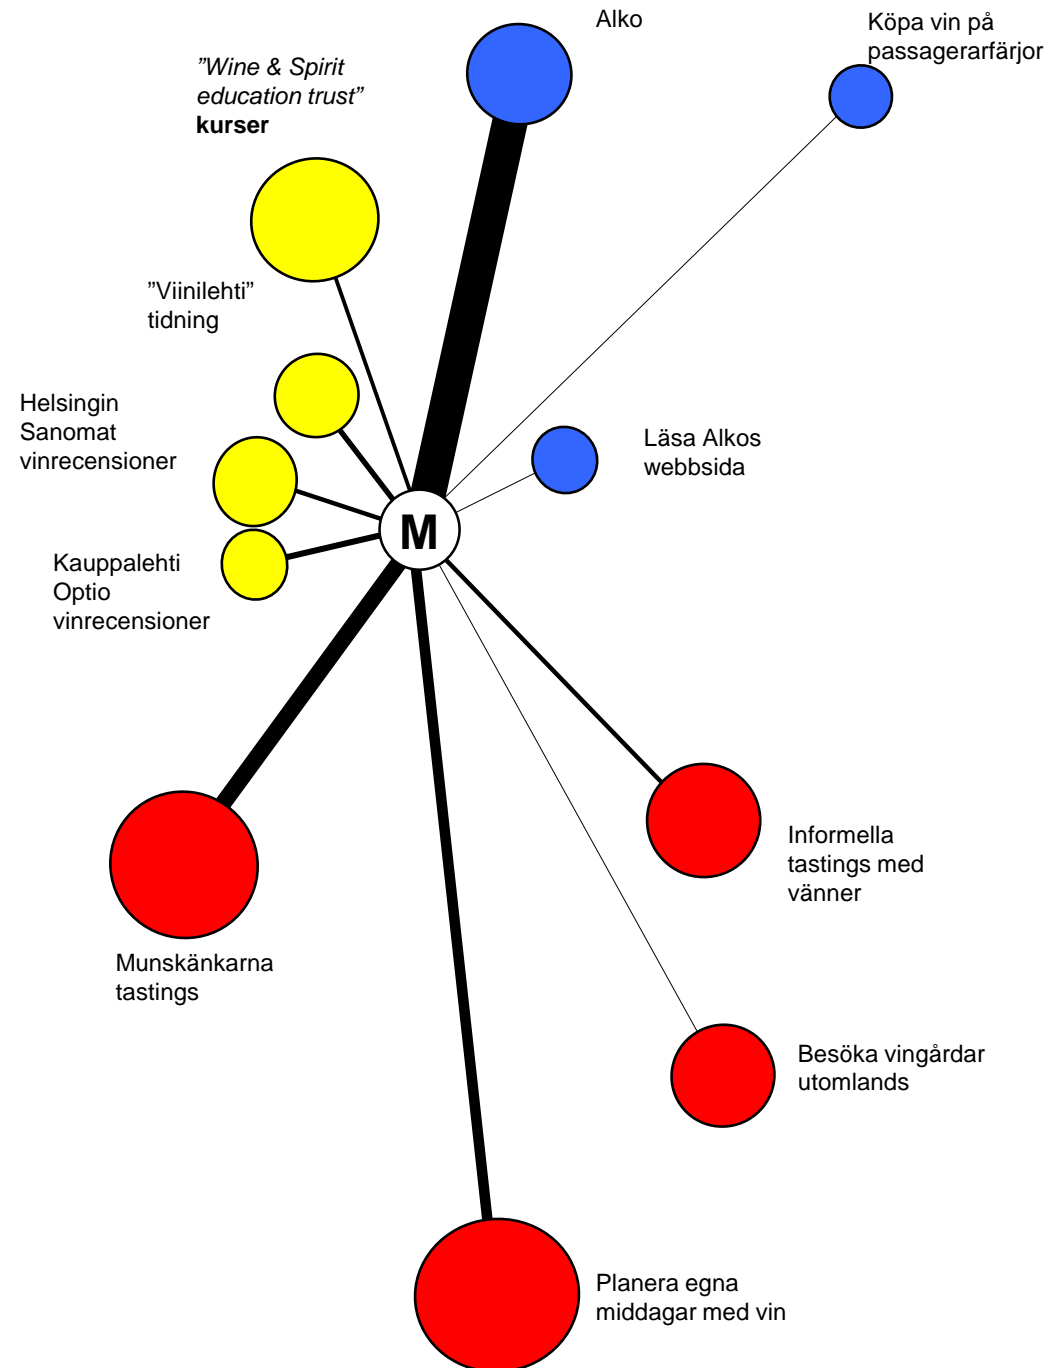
Alko

Köpa vin på passagerarfärjor

”Wine & Spirit education trust” kurser

”Viinilehti” tidning

Helsingin Sanomat vinrecensioner

Läsa Alkos webbsida

M

Kauppalehti Optio vinrecensioner

Informella tastings med vänner

Munskänkarna tastings

Besöka vingårdar utomlands

Planera egna middagar med vin